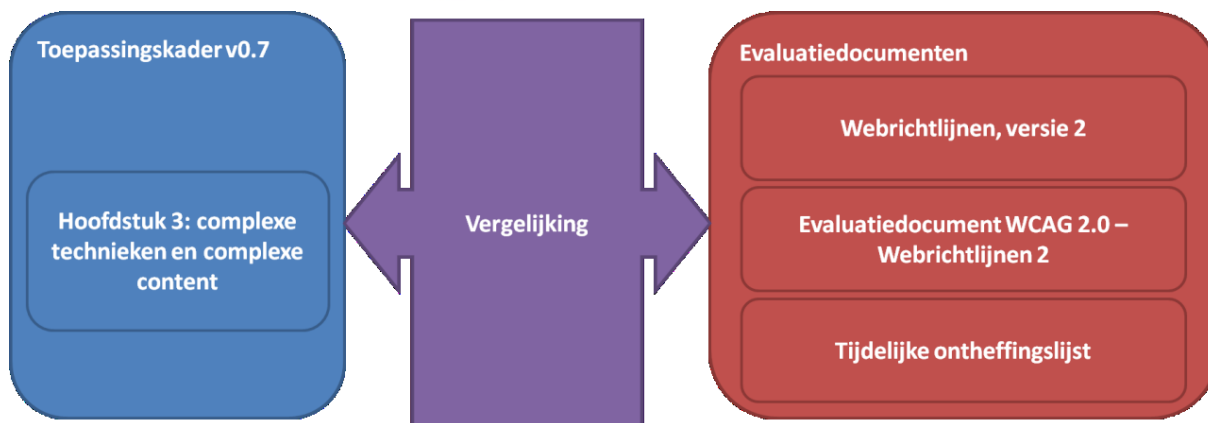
Toepassingskader v0.7

Hoofdstuk 3: complexe technieken en complexe content

Vergelijking

Evaluatiedocumenten

Webrichtlijnen, versie 2

Evaluatiedocument WCAG 2.0 – Webrichtlijnen 2

Tijdelijke ontheffingslijst